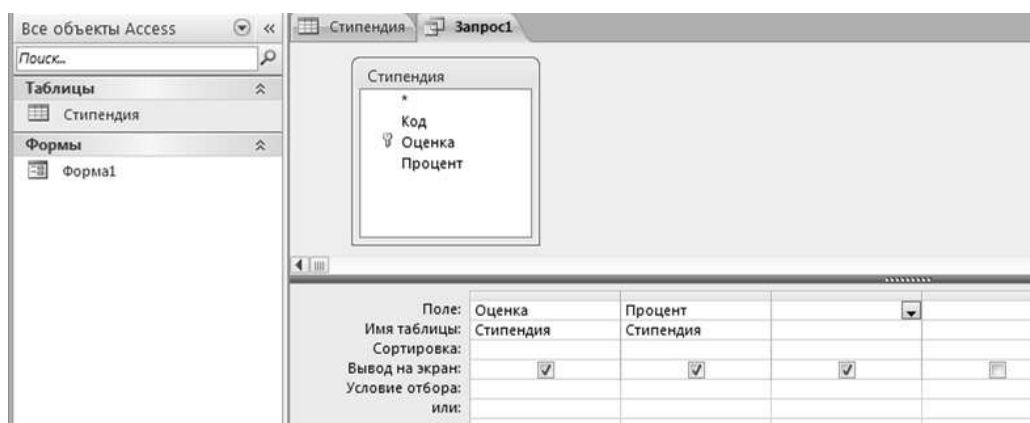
Все объекты Access
Поиск...
Таблицы
Стипендия
Формы
Форма1

Стипендия
Запрос1

Стипендия
*
Код
Оценка
Процент

| | | | | |
|---|---|---|---|---|
| Поле: | Оценка | Процент | | |
| Имя таблицы: | Стипендия | Стипендия | | |
| Сортировка: | | | | |
| Вывод на экран: | ☑ | ☑ | ☑ | ☐ |
| Условие отбора: | | | | |
| или: | | | | |